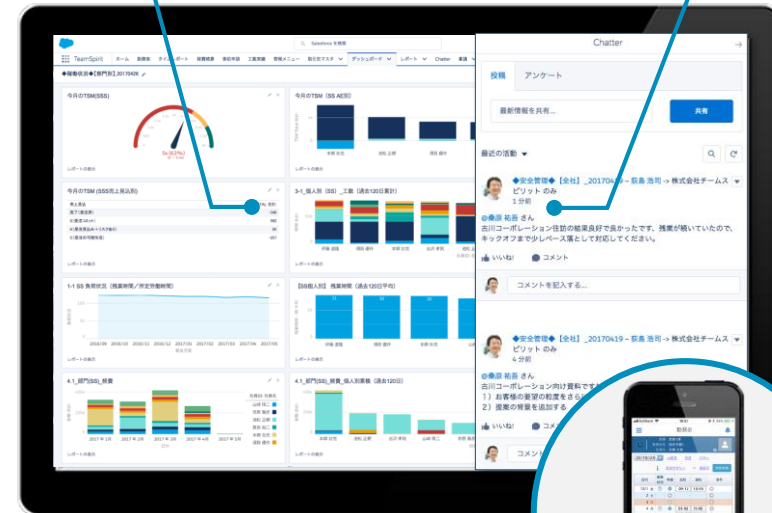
TeamSpirit

Salesforce を検索

ホーム　勤務表　タイムレポート　経費精算　事前申請　工数実績　管理メニュー　能力支マスタ　ダッシュボード　レポート　Chatter

◆稼働状況◆【部門別】_20170426

今月のTSM(SSS)

レポートの表示

今月のTSM (SS AE別)

今月のTSM (SSS売上見込別)

レポートの表示

3-1_個人別 (SS)_工数 (過去120日累計)

レポートの表示

1-1_SS 負荷状況 (残業時間／所定労働時間)

レポートの表示

【SS個人別】残業時間 (過去120日平均)

レポートの表示

4.1_部門(SS)_稼働

レポートの表示

4.1_部門(SS)_稼働_個人別実績 (過去120日)

レポートの表示

Chatter

投稿　アンケート

最新情報を共有...

共有

最近の活動

◆安全管理◆【全社】_20170419 – 荻島 浩司 → 株式会社チームスピリット のみ
1 分前

@桑原 祐吾 さん
古川コーポレーション住訪の結果良好で良かったです。残業が続いていたので、キックオフまで少しペース落として対応してください。

いいね!　コメント

コメントを記入する...

◆安全管理◆【全社】_20170419 – 荻島 浩司 → 株式会社チームスピリット のみ
4 分前

@桑原 祐吾 さん
古川コーポレーション向け資料
1）お客様の要望の粒度をさら
2）提案の背景を追加する

いいね!　コメント

勤務表